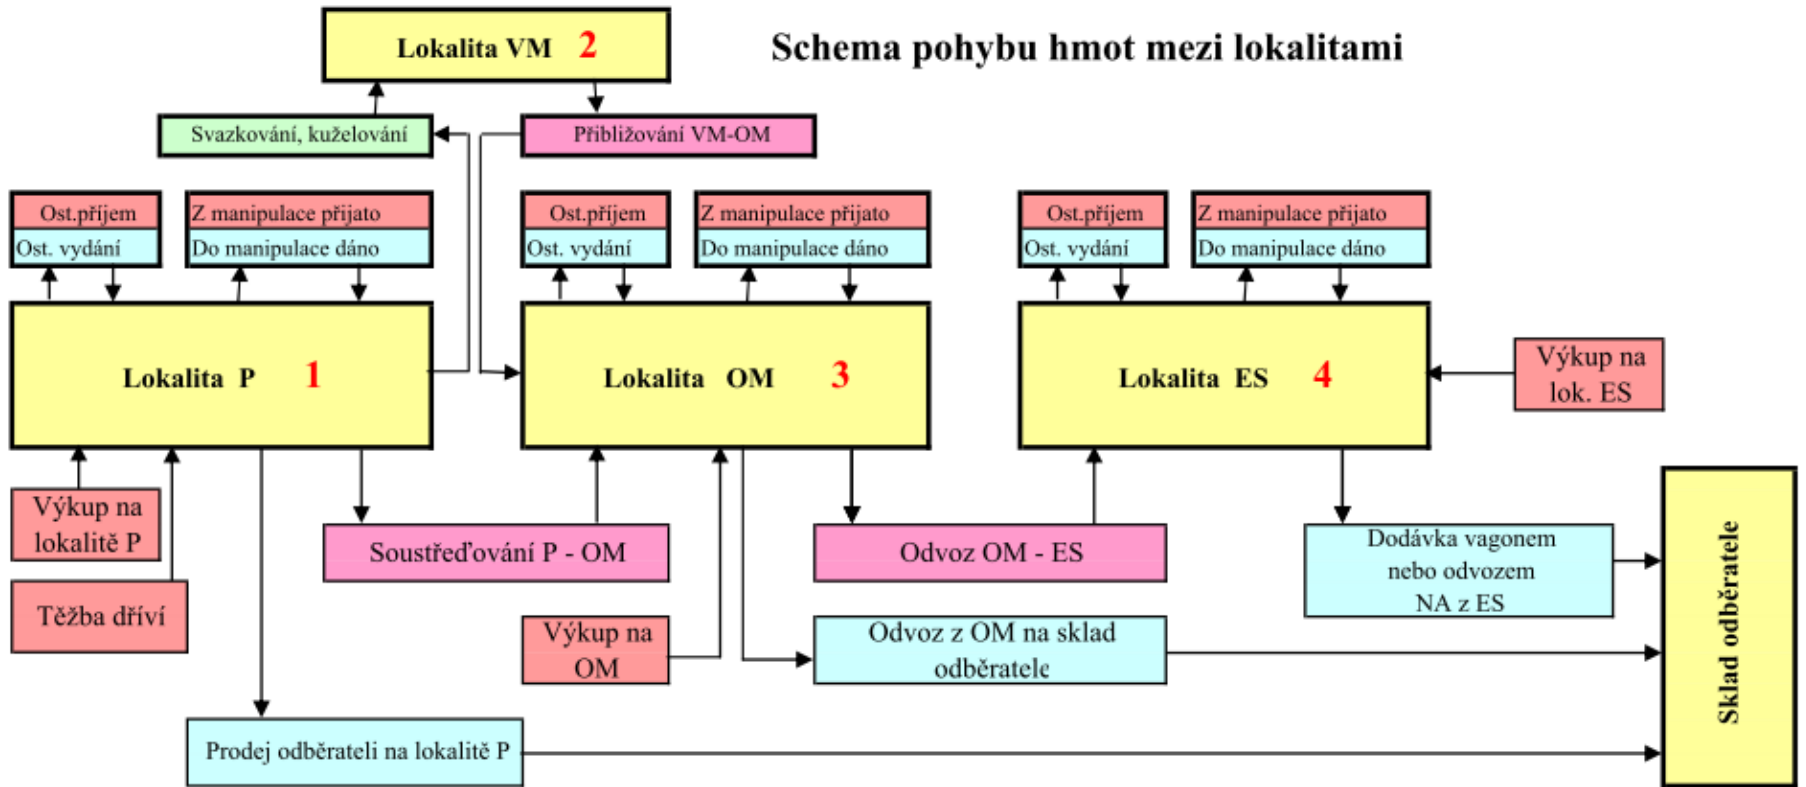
Schema pohybu hmot mezi lokalitami

Lokalita VM 2

Svazkování, kuželování

Přibližování VM-OM

Ost.příjem
Ost. vydání

Z manipulace přijato
Do manipulace dáno

Ost.příjem
Ost. vydání

Z manipulace přijato
Do manipulace dáno

Ost.příjem
Ost. vydání

Z manipulace přijato
Do manipulace dáno

Lokalita P 1

Lokalita OM 3

Lokalita ES 4

Výkup na lok. ES

Výkup na lokalitě P

Těžba dříví

Soustřeďování P - OM

Odvoz OM - ES

Dodávka vagonem nebo odvozem NA z ES

Sklad odběratele

Výkup na OM

Odvoz z OM na sklad odběratele

Prodej odběrateli na lokalitě P